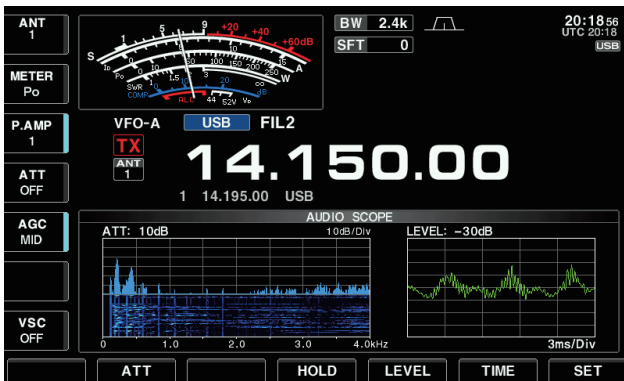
ANT
1

METER
Po

P.AMP
1

ATT
OFF

AGC
MID

VSC
OFF

S 1 3 5 7 9 +20 +40 +60dB
Id Po 0 50 100 150 200 250 W
SWR 1 1.5 2 3 ∞
COMP 0 10 20 dB
ALC 44 52V Vd A

BW 2.4k
SFT 0

20:18 56
UTC 20:18
USB

VFO-A USB FIL2
TX
ANT
1
14.150.00
1 14.195.00 USB

AUDIO SCOPE
ATT: 10dB 10dB/Div
LEVEL: -30dB
0 1.0 2.0 3.0 4.0kHz
3ms/Div

ATT HOLD LEVEL TIME SET